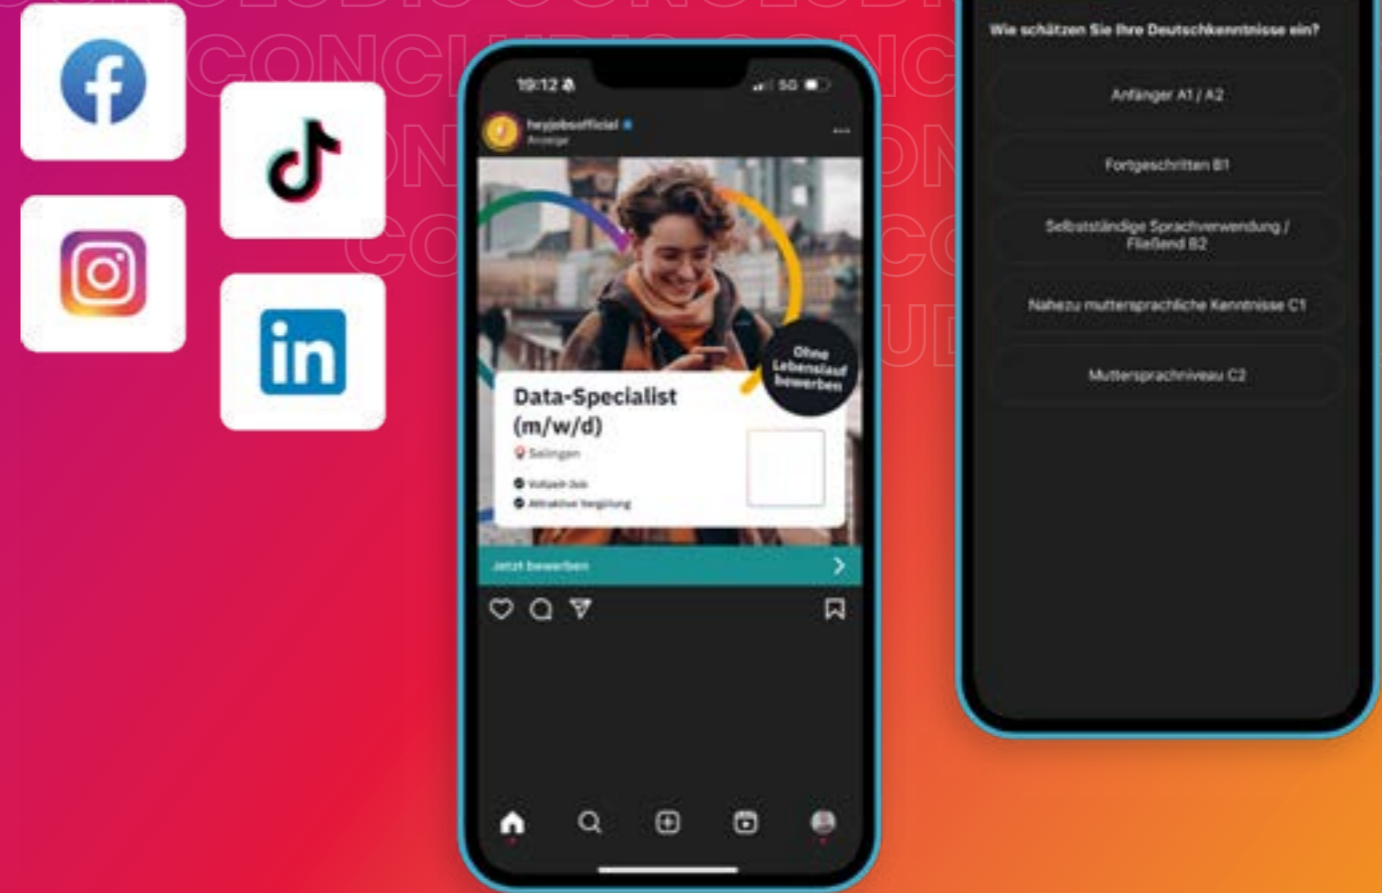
CONCLUDIS CONCLUDIS

19:12

5G

heyjobsofficial

Anzeige

Ohne Lebenslauf bewerben

Data-Specialist (m/w/d)

Solingen

Vollzeit-Job

Attraktive Vergütung

Jetzt bewerben

Wie schätzen Sie Ihre Deutschkenntnisse ein?

Anfänger A1 / A2

Fortgeschritten B1

Selbstständige Sprachverwendung / Fließend B2

Nahezu muttersprachliche Kenntnisse C1

Muttersprachniveau C2